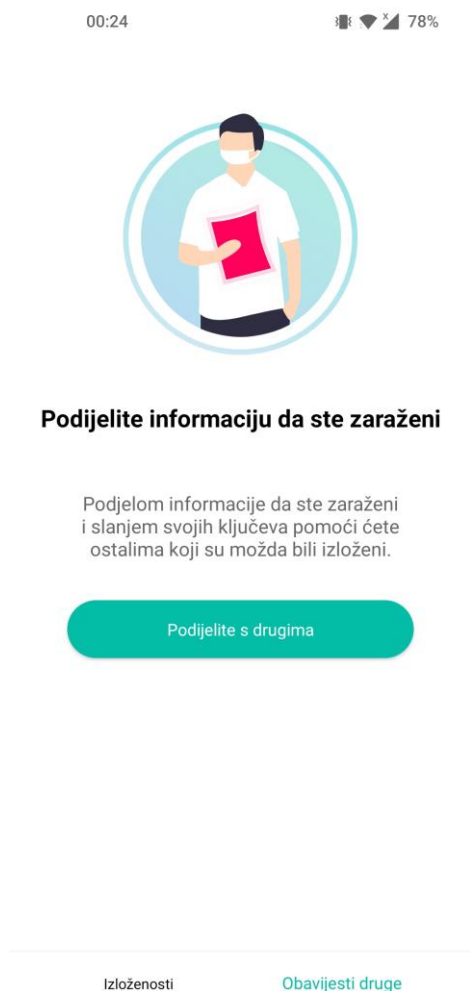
00:24

78%

Podijelite informaciju da ste zaraženi

Podjelom informacije da ste zaraženi i slanjem svojih ključeva pomoći ćete ostalima koji su možda bili izloženi.

Podijelite s drugima

Izloženosti

Obavijesti druge